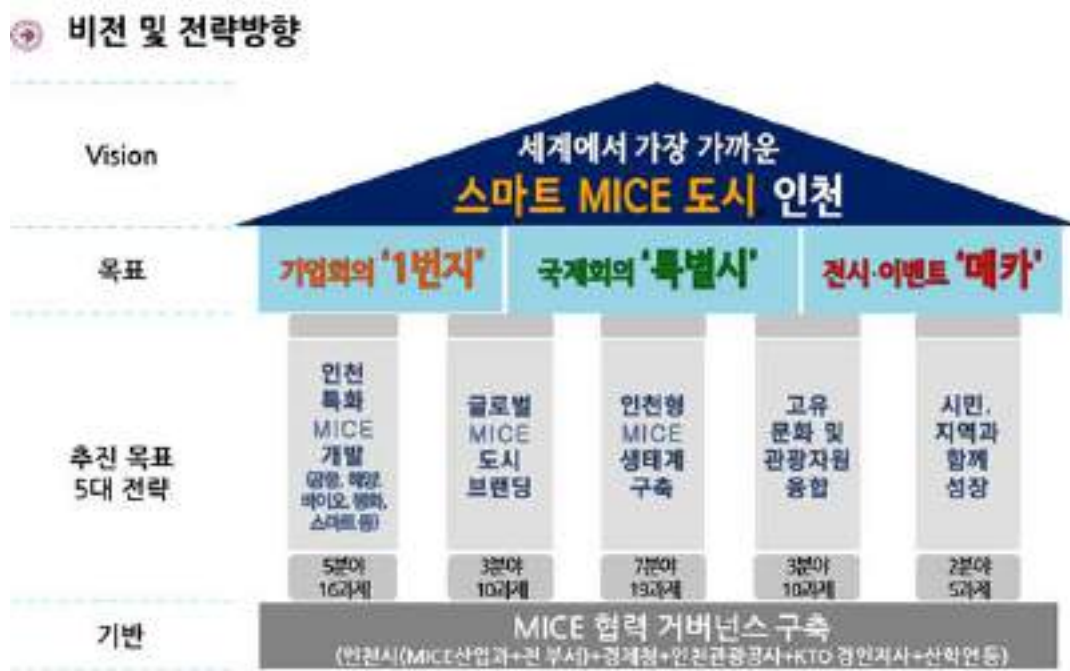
비전 및 전략방향

Vision

세계에서 가장 가까운
스마트 MICE 도시 인천

목표

기업회의 '1번지'
국제회의 '특별시'
전시·이벤트 '메카'

추진 목표
5대 전략

인천
특화
MICE
개발
(공항, 해양,
바이오, 평화,
스마트 등)

5분야
16과제

글로벌
MICE
도시
브랜딩

3분야
10과제

인천형
MICE
생태계
구축

7분야
19과제

고유
문화 및
관광자원
융합

3분야
10과제

시민,
지역과
함께
성장

2분야
5과제

기반

MICE 협력 거버넌스 구축
(인천시(MICE산업과+전 부서)+경제청+인천관광공사+KTO 경인지사+산학연 등)